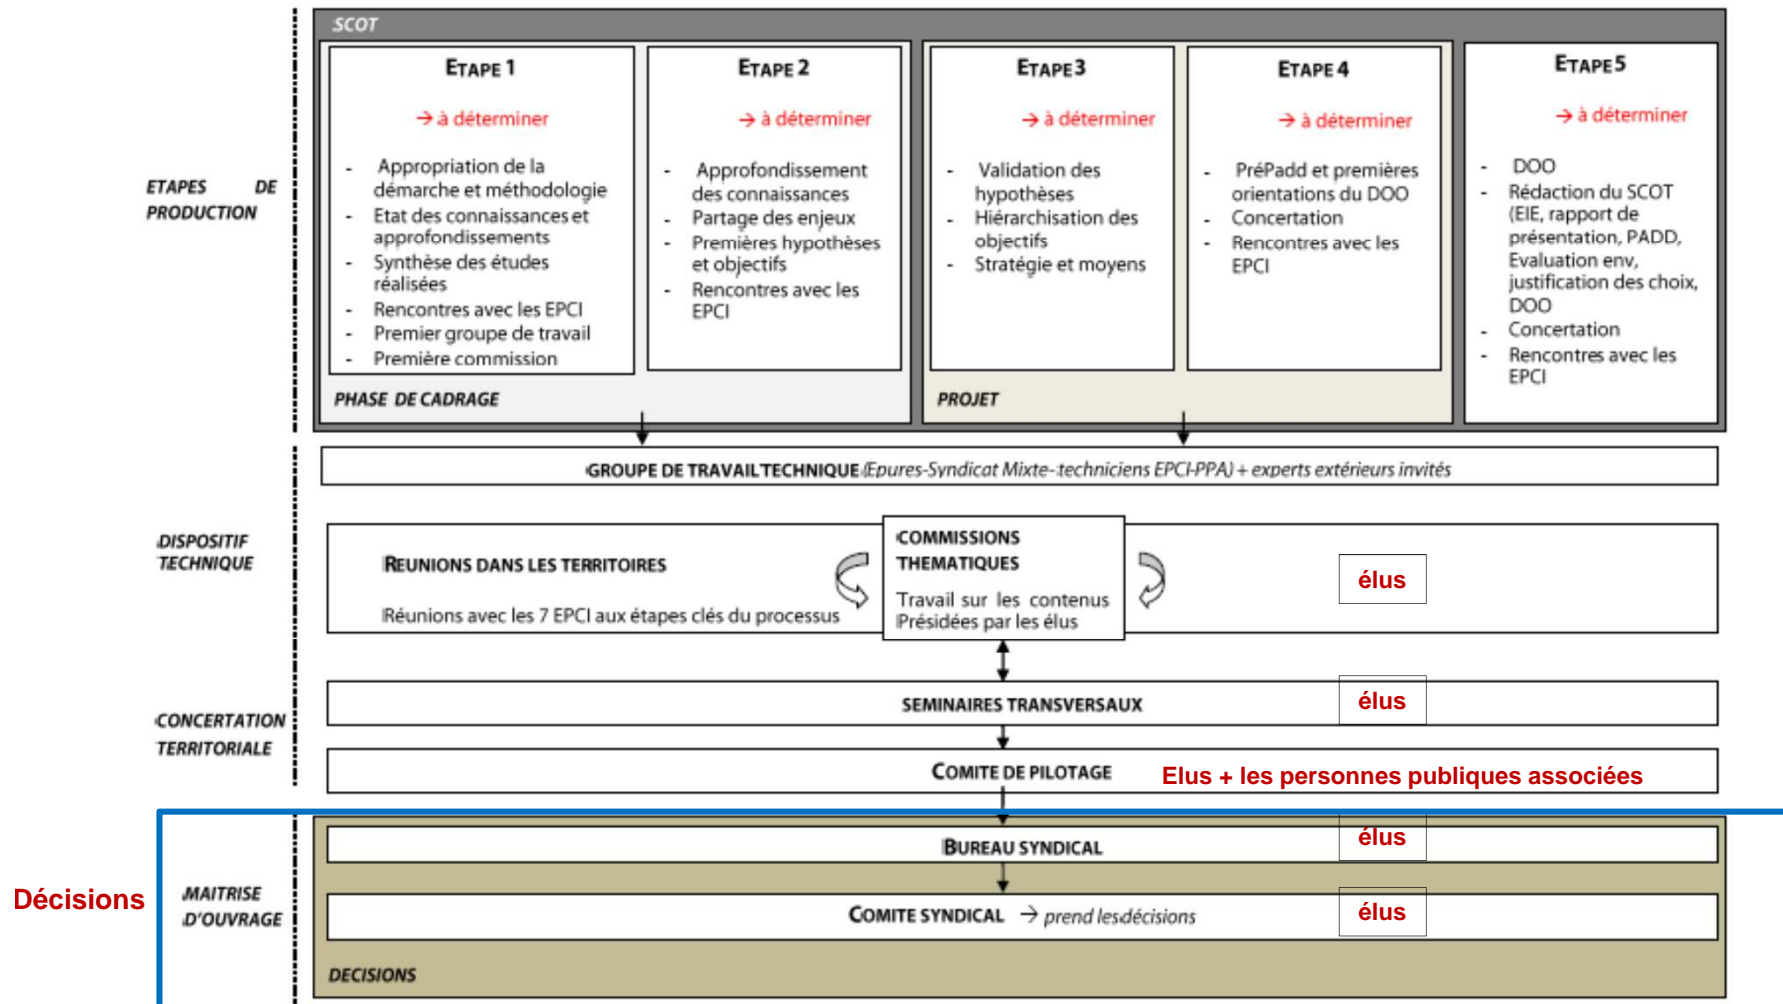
SCOT

ETAPES DE PRODUCTION

ETAPE 1

→ à déterminer

- Appropriation de la démarche et méthodologie
- Etat des connaissances et approfondissements
- Synthèse des études réalisées
- Rencontres avec les EPCI
- Premier groupe de travail
- Première commission

ETAPE 2

→ à déterminer

- Approfondissement des connaissances
- Partage des enjeux
- Premières hypothèses et objectifs
- Rencontres avec les EPCI

PHASE DE CADRAGE

ETAPE 3

→ à déterminer

- Validation des hypothèses
- Hiérarchisation des objectifs
- Stratégie et moyens

ETAPE 4

→ à déterminer

- PréPadd et premières orientations du DOO
- Concertation
- Rencontres avec les EPCI

PROJET

ETAPE 5

→ à déterminer

- DOO
- Rédaction du SCOT (EIE, rapport de présentation, PADD, Evaluation env, justification des choix, DOO
- Concertation
- Rencontres avec les EPCI

GROUPE DE TRAVAIL TECHNIQUE (Epures-Syndicat Mixte-techniciens EPCI-PPA) + experts extérieurs invités

DISPOSITIF TECHNIQUE

REUNIONS DANS LES TERRITOIRES

Réunions avec les 7 EPCI aux étapes clés du processus

COMMISSIONS THEMATIQUES

Travail sur les contenus
Présidées par les élus

élus

CONCERTATION TERRITORIALE

SEMINAIRES TRANSVERSAUX

élus

COMITE DE PILOTAGE

Elus + les personnes publiques associées

Décisions

MAITRISE D'OUVRAGE

BUREAU SYNDICAL

élus

COMITE SYNDICAL → prend les décisions

élus

DECISIONS